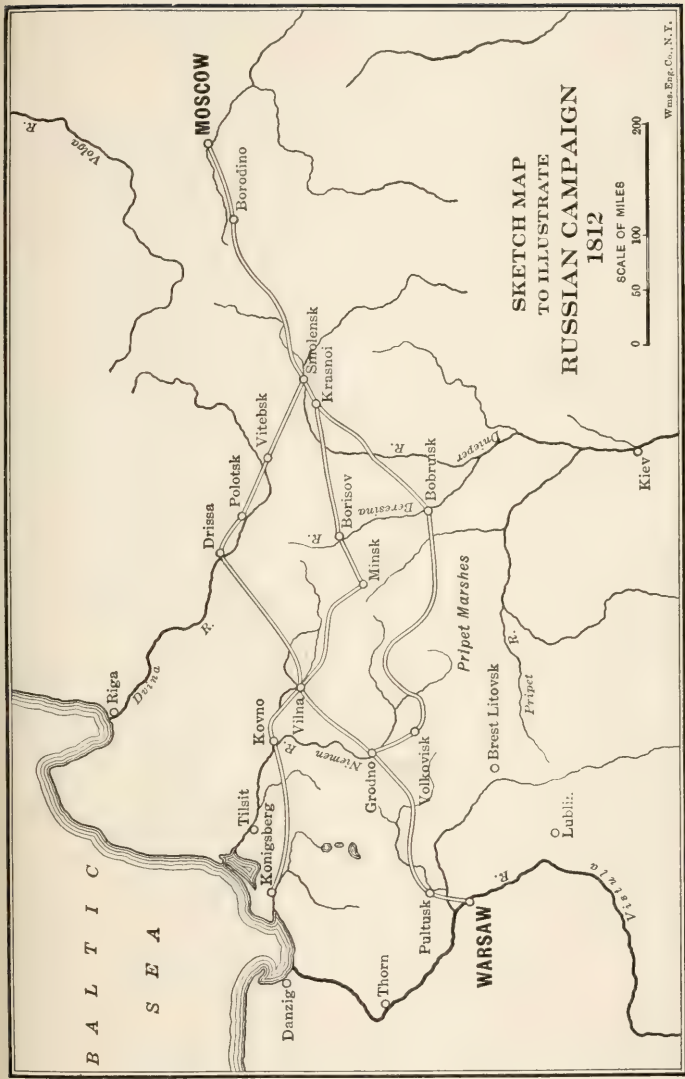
SKETCH MAP
TO ILLUSTRATE
RUSSIAN CAMPAIGN
1812

SCALE OF MILES
0 50 100 200

Wms.Eng.Co.,N.Y.

MOSCOW
Volga R.
Borodino
Smolensk
Krasnoi
Vitebsk
Polotsk
Drissa
Dvina R.
Riga
Dnieper R.
Bobruisk
Kiev
Berezina R.
Borisov
Minsk
Pripet Marshes
Pripet R.
Brest Litovsk
Vilna
Kovno
Niemen R.
Grodno
Volkovisk
Tilsit
Konigsberg
Lublin
B A L T I C
S E A
Danzig
Thorn
Pultusk
WARSAW
R.
Vistula